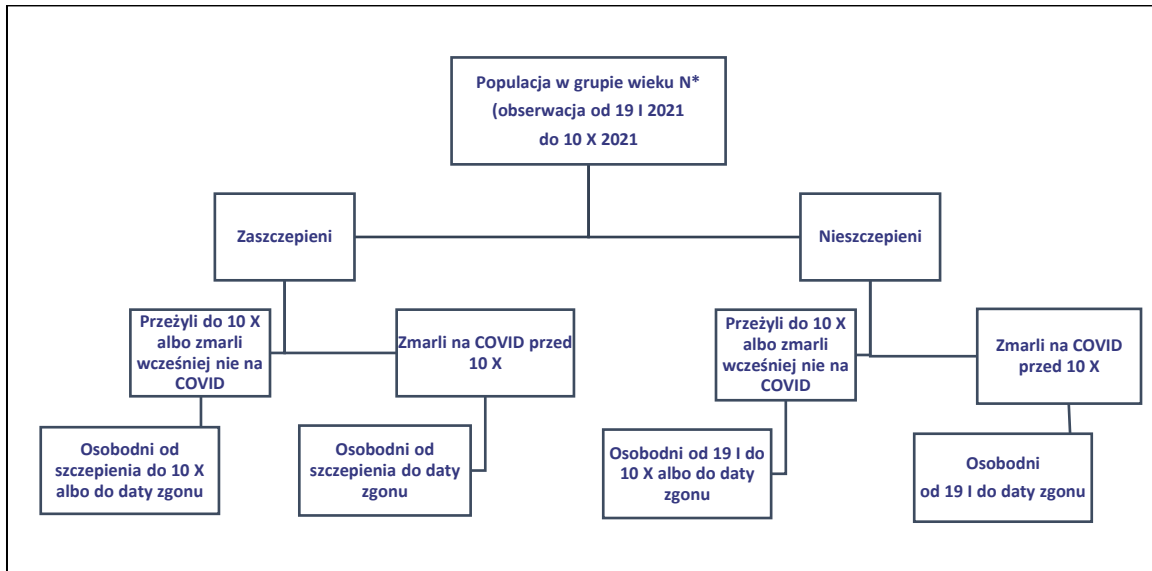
Populacja w grupie wieku N*
(obserwacja od 19 I 2021
do 10 X 2021

Zaszczepieni

Nieszczepieni

Przeżyli do 10 X albo zmarli wcześniej nie na COVID

Zmarli na COVID przed 10 X

Przeżyli do 10 X albo zmarli wcześniej nie na COVID

Zmarli na COVID przed 10 X

Osobodni od szczepienia do 10 X albo do daty zgonu

Osobodni od szczepienia do daty zgonu

Osobodni od 19 I do 10 X albo do daty zgonu

Osobodni od 19 I do daty zgonu